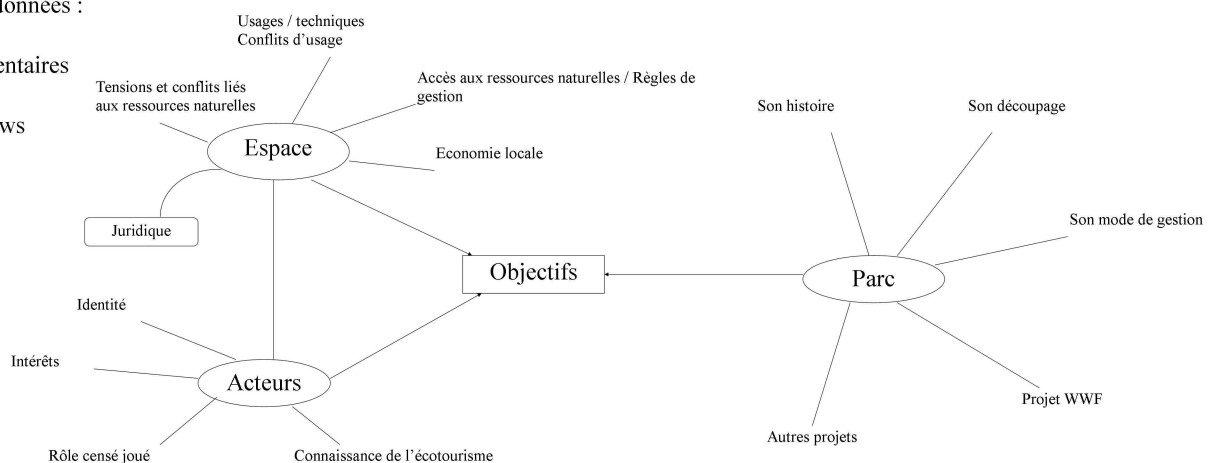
onnées :

entaires

ws

Usages / techniques
Conflits d'usage

Tensions et conflits liés aux ressources naturelles

Accès aux ressources naturelles / Règles de gestion

Espace

Economie locale

Juridique

Son histoire

Son découpage

Son mode de gestion

Objectifs

Parc

Identité

Intérêts

Acteurs

Projet WWF

Autres projets

Rôle censé joué

Connaissance de l'écotourisme